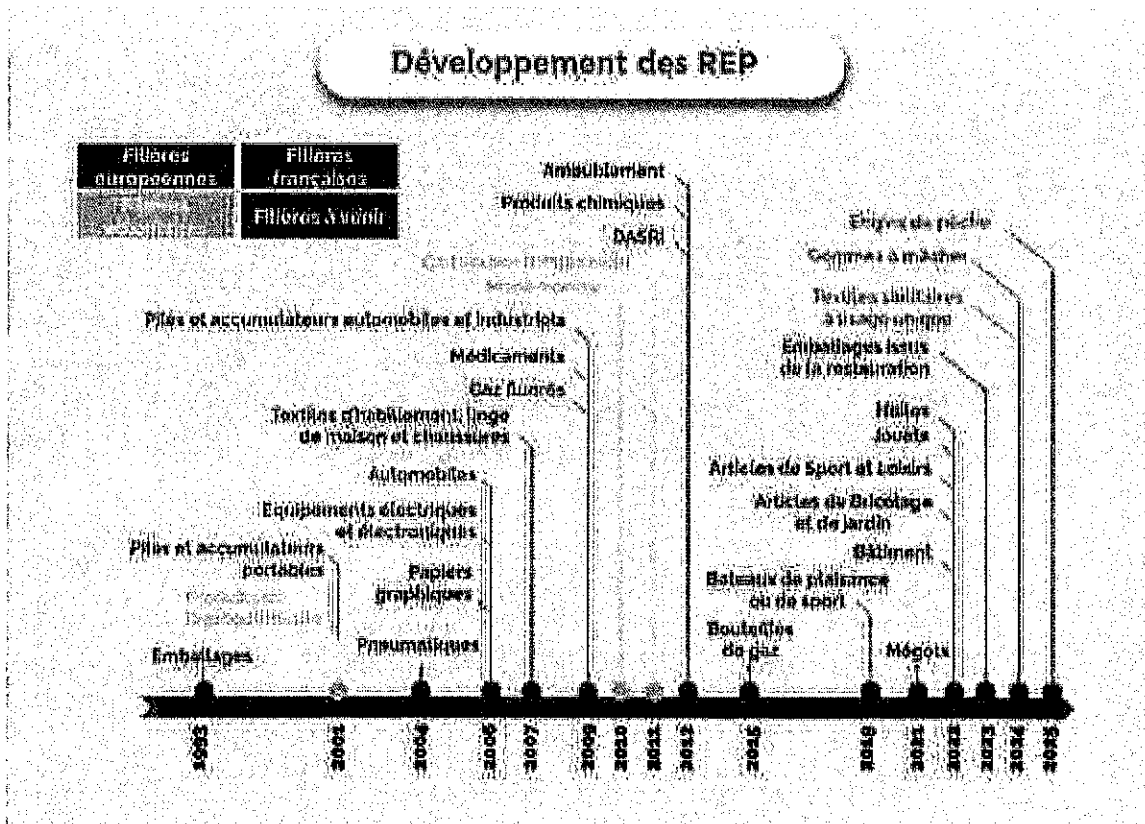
Développement des REP

Filières européennes
Filières françaises
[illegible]
Filières à venir

Ameublement
Produits chimiques
DASRI
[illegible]
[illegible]
Piles et accumulateurs automobiles et industriels
Médicaments
Gaz fluorés
Textiles d'habillement, linge de maison et chaussures
Automobiles
Equipements électriques et électroniques
Piles et accumulateurs portables
Papiers graphiques
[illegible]
Pneumatiques
Emballages

Engins de pêche
Gommes à mâcher
Textiles sanitaires à usage unique
Emballages issus de la restauration
Huiles
Jouets
Articles de Sport et Loisirs
Articles de Bricolage et de Jardin
Bâtiment
Bateaux de plaisance ou de sport
Bouteilles de gaz
Mégots

1993
2001
2004
2005
2007
2009
2010
2011
2012
2015
2019
2021
2022
2023
2024
2025